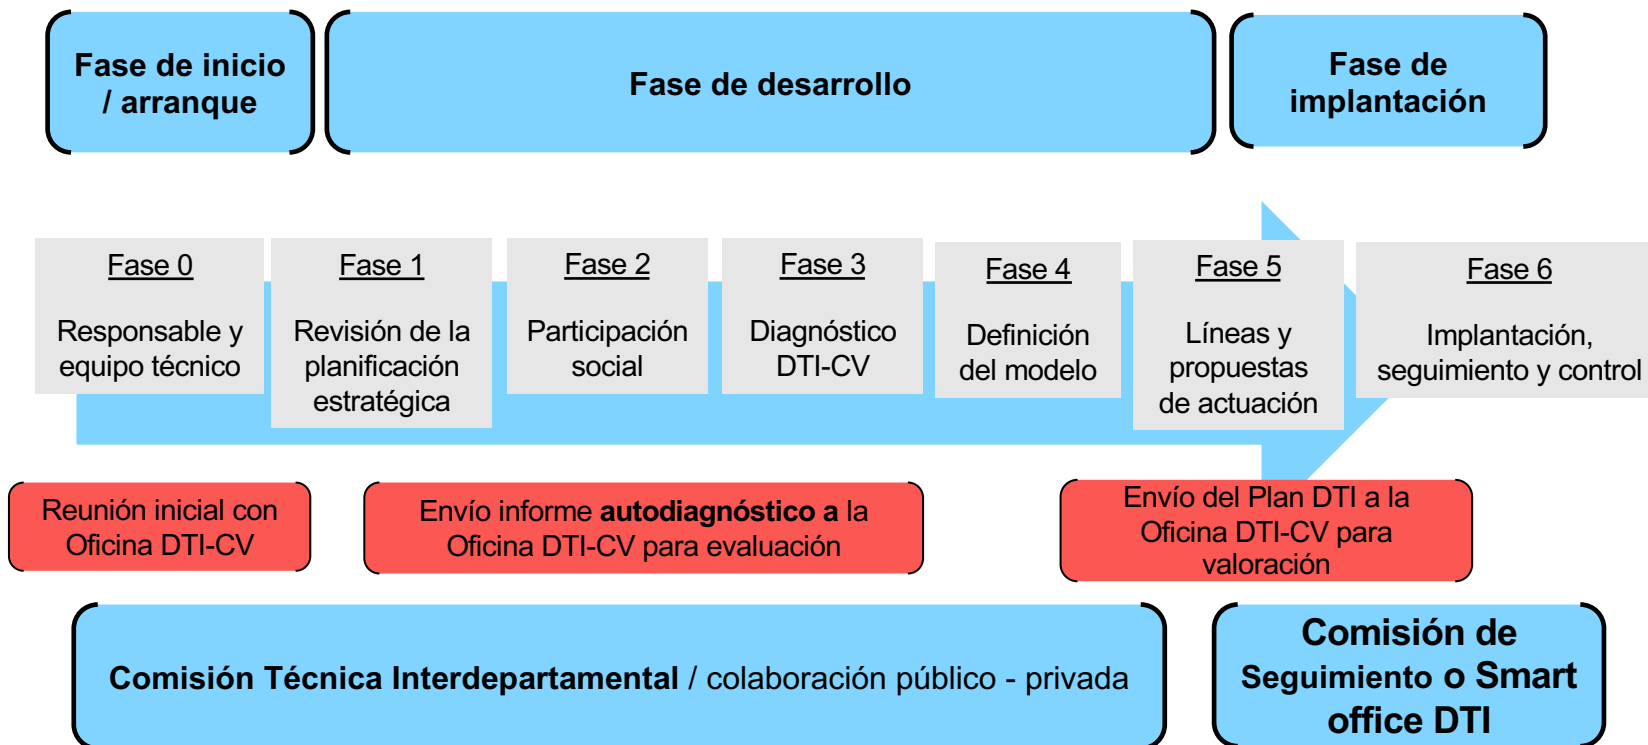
Fase de inicio / arranque

Fase de desarrollo

Fase de implantación

Fase 0

Responsable y equipo técnico

Fase 1

Revisión de la planificación estratégica

Fase 2

Participación social

Fase 3

Diagnóstico DTI-CV

Fase 4

Definición del modelo

Fase 5

Líneas y propuestas de actuación

Fase 6

Implantación, seguimiento y control

Reunión inicial con Oficina DTI-CV

Envío informe **autodiagnóstico a** la Oficina DTI-CV para evaluación

Envío del Plan DTI a la Oficina DTI-CV para valoración

**Comisión Técnica Interdepartamental** / colaboración público - privada

Comisión de Seguimiento o Smart office DTI